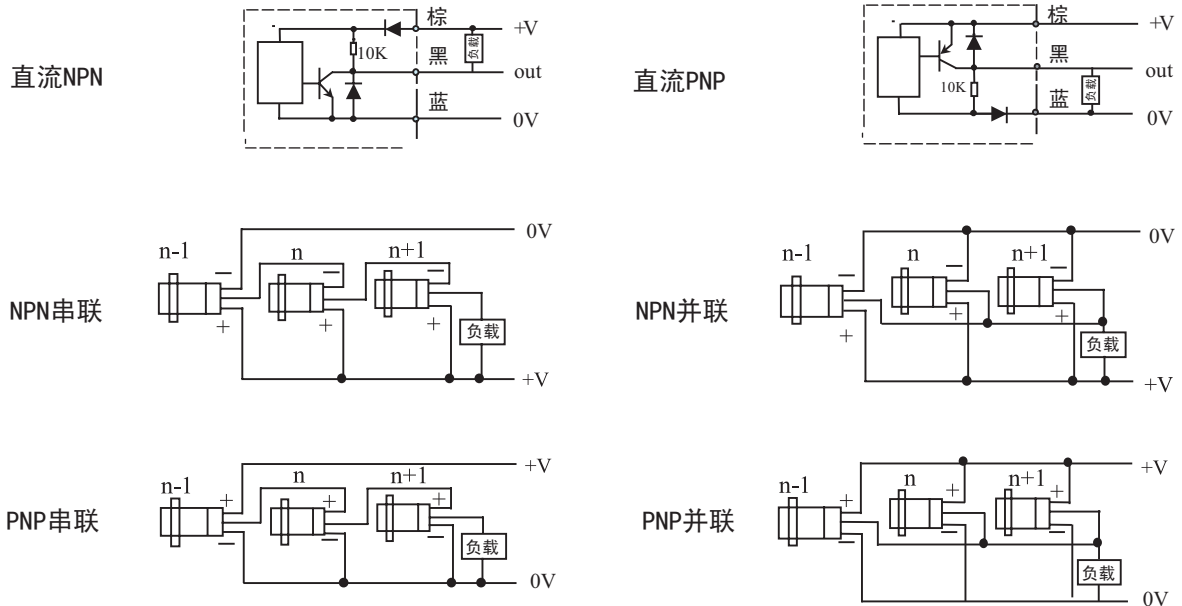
直流NPN

棕 +V
10K
黑 负载 out
蓝 0V

直流PNP

棕 +V
黑 out
10K
蓝 负载 0V

NPN串联

0V
n-1 n n+1
− − −
+ + +
负载
+V

NPN并联

0V
n-1 n n+1
− − −
+ + +
负载
+V

PNP串联

+V
n-1 n n+1
+ + +
− − −
负载
0V

PNP并联

+V
n-1 n n+1
+ + +
负载
0V